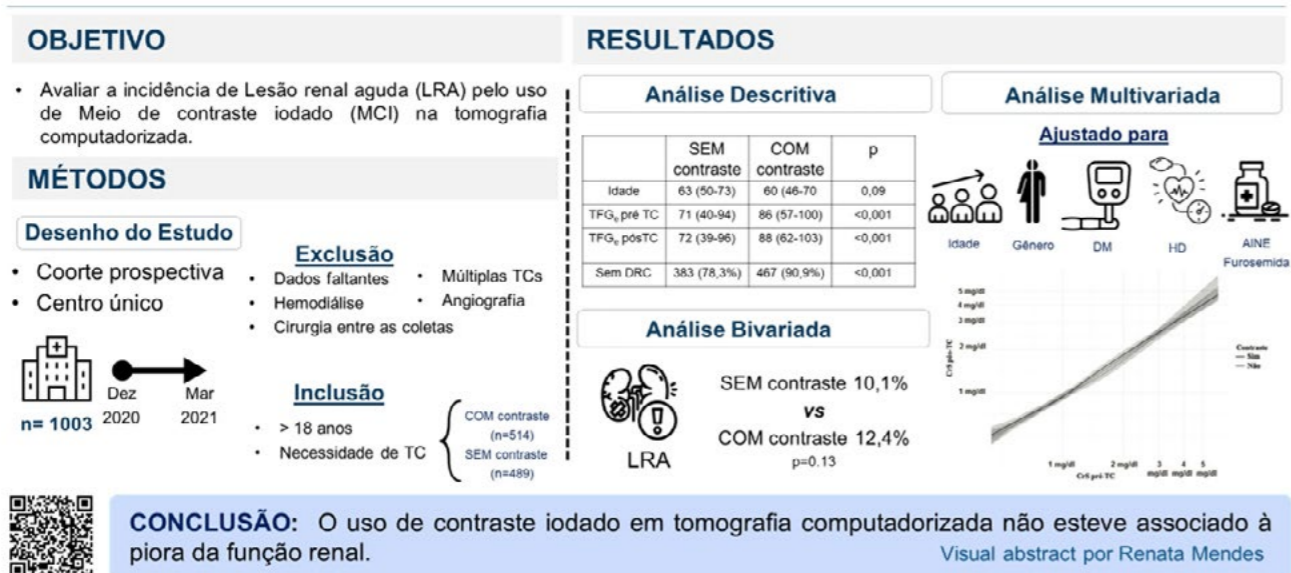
OBJETIVO

• Avaliar a incidência de Lesão renal aguda (LRA) pelo uso de Meio de contraste iodado (MCI) na tomografia computadorizada.

MÉTODOS

Desenho do Estudo

• Coorte prospectiva
• Centro único

Exclusão
• Dados faltantes
• Hemodiálise
• Cirurgia entre as coletas
• Múltiplas TCs
• Angiografia

Dez 2020
Mar 2021
n= 1003

Inclusão
• > 18 anos
• Necessidade de TC

COM contraste (n=514)
SEM contraste (n=489)

RESULTADOS

Análise Descritiva

| | SEM contraste | COM contraste | p |
|---|---|---|---|
| Idade | 63 (50-73) | 60 (46-70 | 0,09 |
| TFG$_e$ pré TC | 71 (40-94) | 86 (57-100) | <0,001 |
| TFG$_e$ pósTC | 72 (39-96) | 88 (62-103) | <0,001 |
| Sem DRC | 383 (78,3%) | 467 (90,9%) | <0,001 |

Análise Bivariada

LRA

SEM contraste 10,1%
vs
COM contraste 12,4%
p=0.13

Análise Multivariada

Ajustado para

Idade
Gênero
DM
HD
AINE
Furosemida

5 mg/dl
4 mg/dl
3 mg/dl
2 mg/dl
1 mg/dl
Cr6 pós-TC
Contraste
— Sim
— Não
1 mg/dl
2 mg/dl
3 mg/dl
4 mg/dl
5 mg/dl
Cr6 pré TC

CONCLUSÃO: O uso de contraste iodado em tomografia computadorizada não esteve associado à piora da função renal.

Visual abstract por Renata Mendes